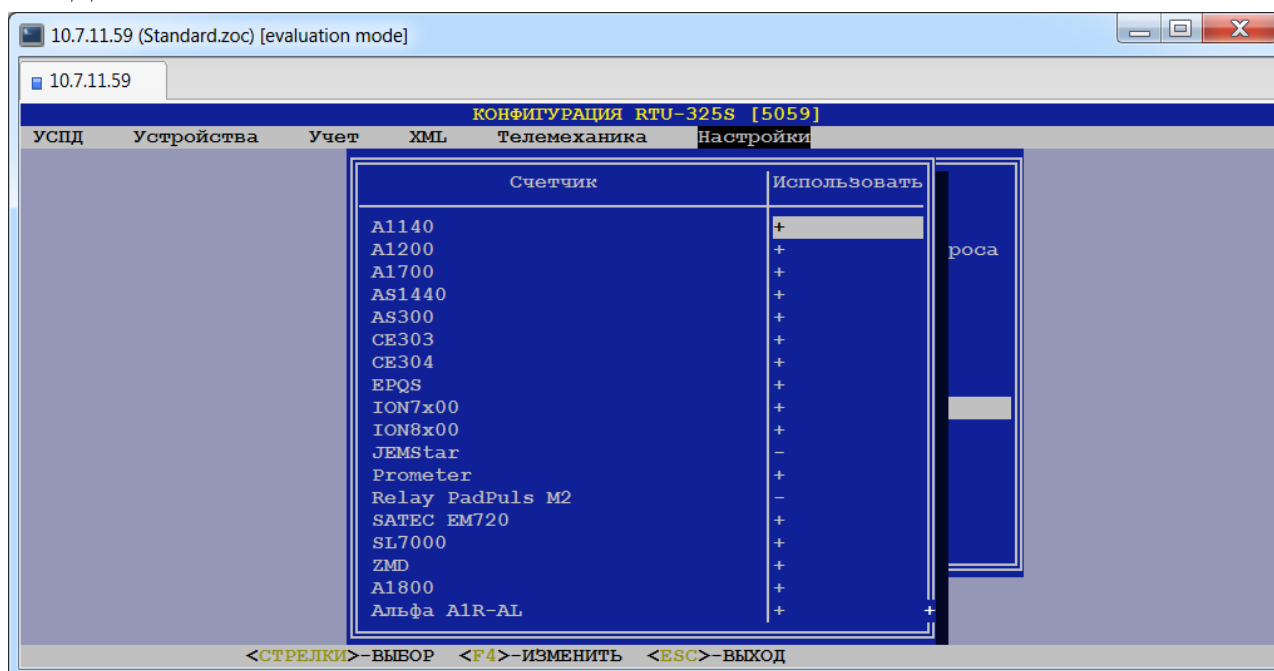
10.7.11.59 (Standard.zoc) [evaluation mode]

10.7.11.59

КОНФИГУРАЦИЯ RTU-325S [5059]

УСПД Устройства Учет XML Телемеханика Настройки

| Счетчик | Использовать |
|---|---|
| A1140 | + |
| A1200 | + |
| A1700 | + |
| AS1440 | + |
| AS300 | + |
| CE303 | + |
| CE304 | + |
| EPQS | + |
| ION7x00 | + |
| ION8x00 | + |
| JEMStar | - |
| Prometer | + |
| Relay PadPuls M2 | - |
| SATEC EM720 | + |
| SL7000 | + |
| ZMD | + |
| A1800 | + |
| Альфа A1R-AL | + |

роса

<СТРЕЛКИ>-ВЫБОР <F4>-ИЗМЕНИТЬ <ESC>-ВЫХОД